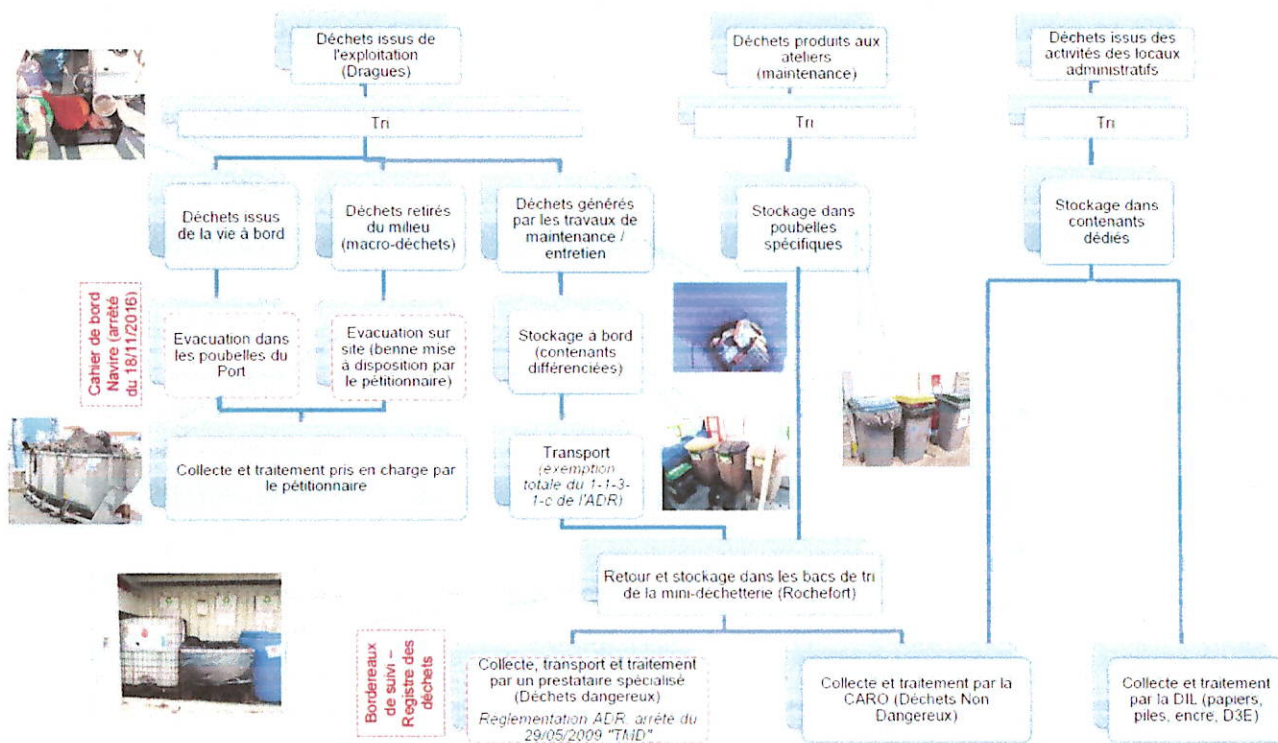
Déchets issus de l'exploitation (Dragues)

Déchets produits aux ateliers (maintenance)

Déchets issus des activités des locaux administratifs

Tri

Tri

Tri

Déchets issus de la vie à bord

Déchets retirés du milieu (macro-déchets)

Déchets générés par les travaux de maintenance / entretien

Stockage dans poubelles spécifiques

Stockage dans contenants dédiés

Cahier de bord Navire (arrêté du 18/11/2016)

Evacuation dans les poubelles du Port

Evacuation sur site (benne mise à disposition par le pétitionnaire)

Stockage à bord (contenants différenciées)

Collecte et traitement pris en charge par le pétitionnaire

Transport (exemption totale du 1-1-3-1-c de l'ADR)

Retour et stockage dans les bacs de tri de la mini-déchetterie (Rochefort)

Bordereaux de suivi – Registre des déchets

Collecte, transport et traitement par un prestataire spécialisé (Déchets dangereux)
Réglementation ADR, arrêté du 29/05/2009 "TMD"

Collecte et traitement par la CARO (Déchets Non Dangereux)

Collecte et traitement par la DIL (papiers, piles, encre, D3E)